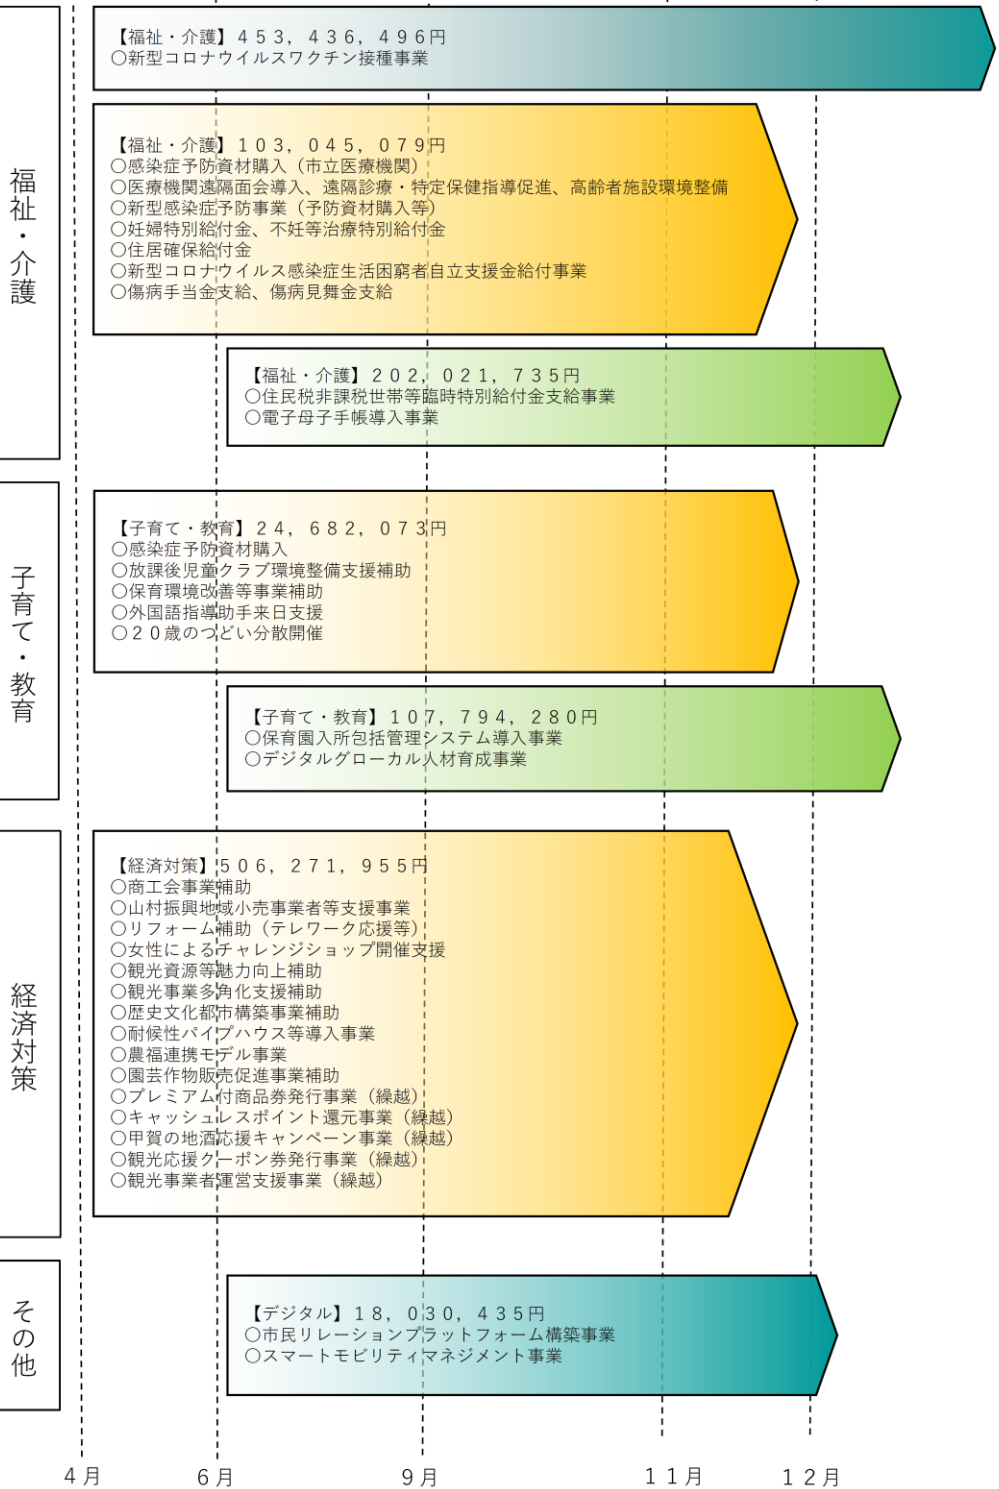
福祉・介護

【福祉・介護】４５３，４３６，４９６円
○新型コロナウイルスワクチン接種事業

【福祉・介護】１０３，０４５，０７９円
○感染症予防資材購入（市立医療機関）
○医療機関遠隔面会導入、遠隔診療・特定保健指導促進、高齢者施設環境整備
○新型感染症予防事業（予防資材購入等）
○妊婦特別給付金、不妊等治療特別給付金
○住居確保給付金
○新型コロナウイルス感染症生活困窮者自立支援金給付事業
○傷病手当金支給、傷病見舞金支給

【福祉・介護】２０２，０２１，７３５円
○住民税非課税世帯等臨時特別給付金支給事業
○電子母子手帳導入事業

子育て・教育

【子育て・教育】２４，６８２，０７３円
○感染症予防資材購入
○放課後児童クラブ環境整備支援補助
○保育環境改善等事業補助
○外国語指導助手来日支援
○２０歳のつどい分散開催

【子育て・教育】１０７，７９４，２８０円
○保育園入所包括管理システム導入事業
○デジタルグローカル人材育成事業

経済対策

【経済対策】５０６，２７１，９５５円
○商工会事業補助
○山村振興地域小売事業者等支援事業
○リフォーム補助（テレワーク応援等）
○女性によるチャレンジショップ開催支援
○観光資源等魅力向上補助
○観光事業多角化支援補助
○歴史文化都市構築事業補助
○耐候性パイプハウス等導入事業
○農福連携モデル事業
○園芸作物販売促進事業補助
○プレミアム付商品券発行事業（繰越）
○キャッシュレスポイント還元事業（繰越）
○甲賀の地酒応援キャンペーン事業（繰越）
○観光応援クーポン券発行事業（繰越）
○観光事業者運営支援事業（繰越）

その他

【デジタル】１８，０３０，４３５円
○市民リレーションプラットフォーム構築事業
○スマートモビリティマネジメント事業

４月　６月　９月　１１月　１２月